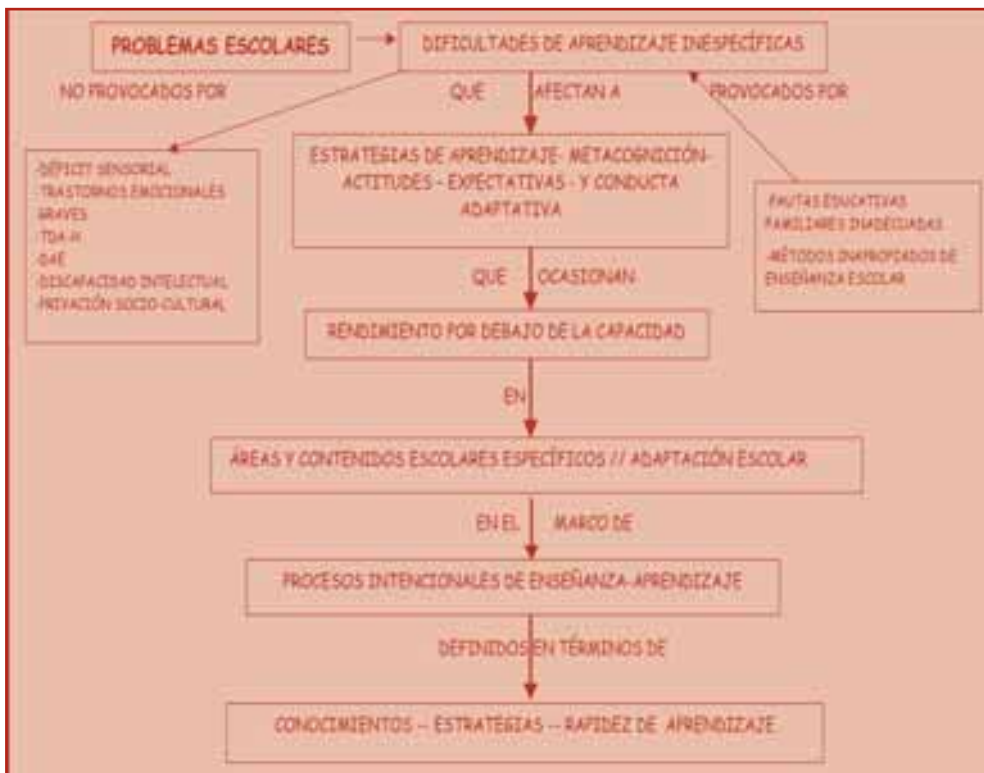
PROBLEMAS ESCOLARES

DIFICULTADES DE APRENDIZAJE INESPECÍFICAS

NO PROVOCADOS POR

QUE AFECTAN A

PROVOCADOS POR

-DÉFICIT SENSORIAL
-TRASTORNOS EMOCIONALES GRAVES
-TDA-H
-DAE
-DISCAPACIDAD INTELECTUAL
-PRIVACIÓN SOCIO-CULTURAL

ESTRATEGIAS DE APRENDIZAJE- METACOGNICIÓN- ACTITUDES - EXPECTATIVAS - Y CONDUCTA ADAPTATIVA

-PAUTAS EDUCATIVAS FAMILIARES INADECUADAS
-MÉTODOS INAPROPIADOS DE ENSEÑANZA ESCOLAR

QUE OCASIONAN

RENDIMIENTO POR DEBAJO DE LA CAPACIDAD

EN

ÁREAS Y CONTENIDOS ESCOLARES ESPECÍFICOS // ADAPTACIÓN ESCOLAR

EN EL MARCO DE

PROCESOS INTENCIONALES DE ENSEÑANZA-APRENDIZAJE

DEFINIDOS EN TÉRMINOS DE

CONOCIMIENTOS – ESTRATEGIAS – RAPIDEZ DE APRENDIZAJE